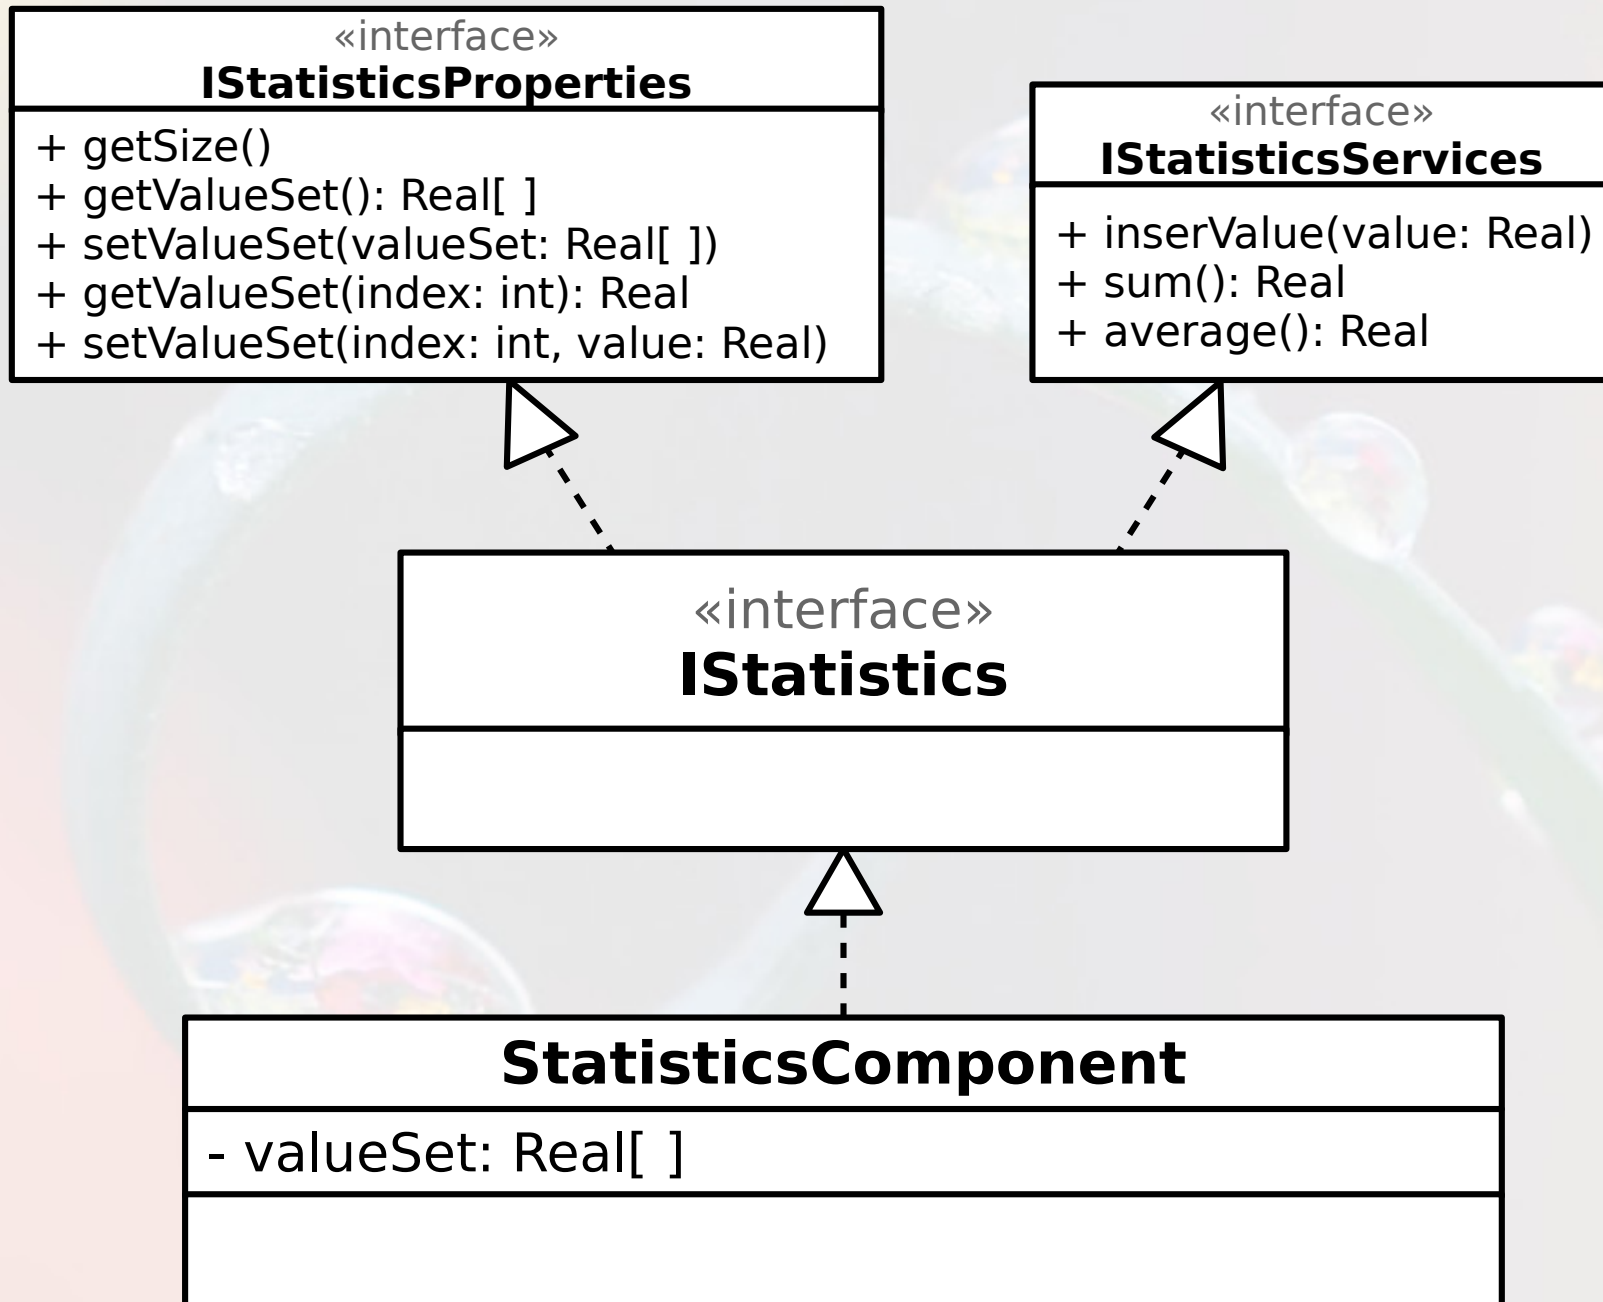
«interface»
IStatisticsProperties

+ getSize()
+ getValueSet(): Real[ ]
+ setValueSet(valueSet: Real[ ])
+ getValueSet(index: int): Real
+ setValueSet(index: int, value: Real)

«interface»
IStatisticsServices

+ inserValue(value: Real)
+ sum(): Real
+ average(): Real

«interface»
IStatistics

StatisticsComponent

- valueSet: Real[ ]